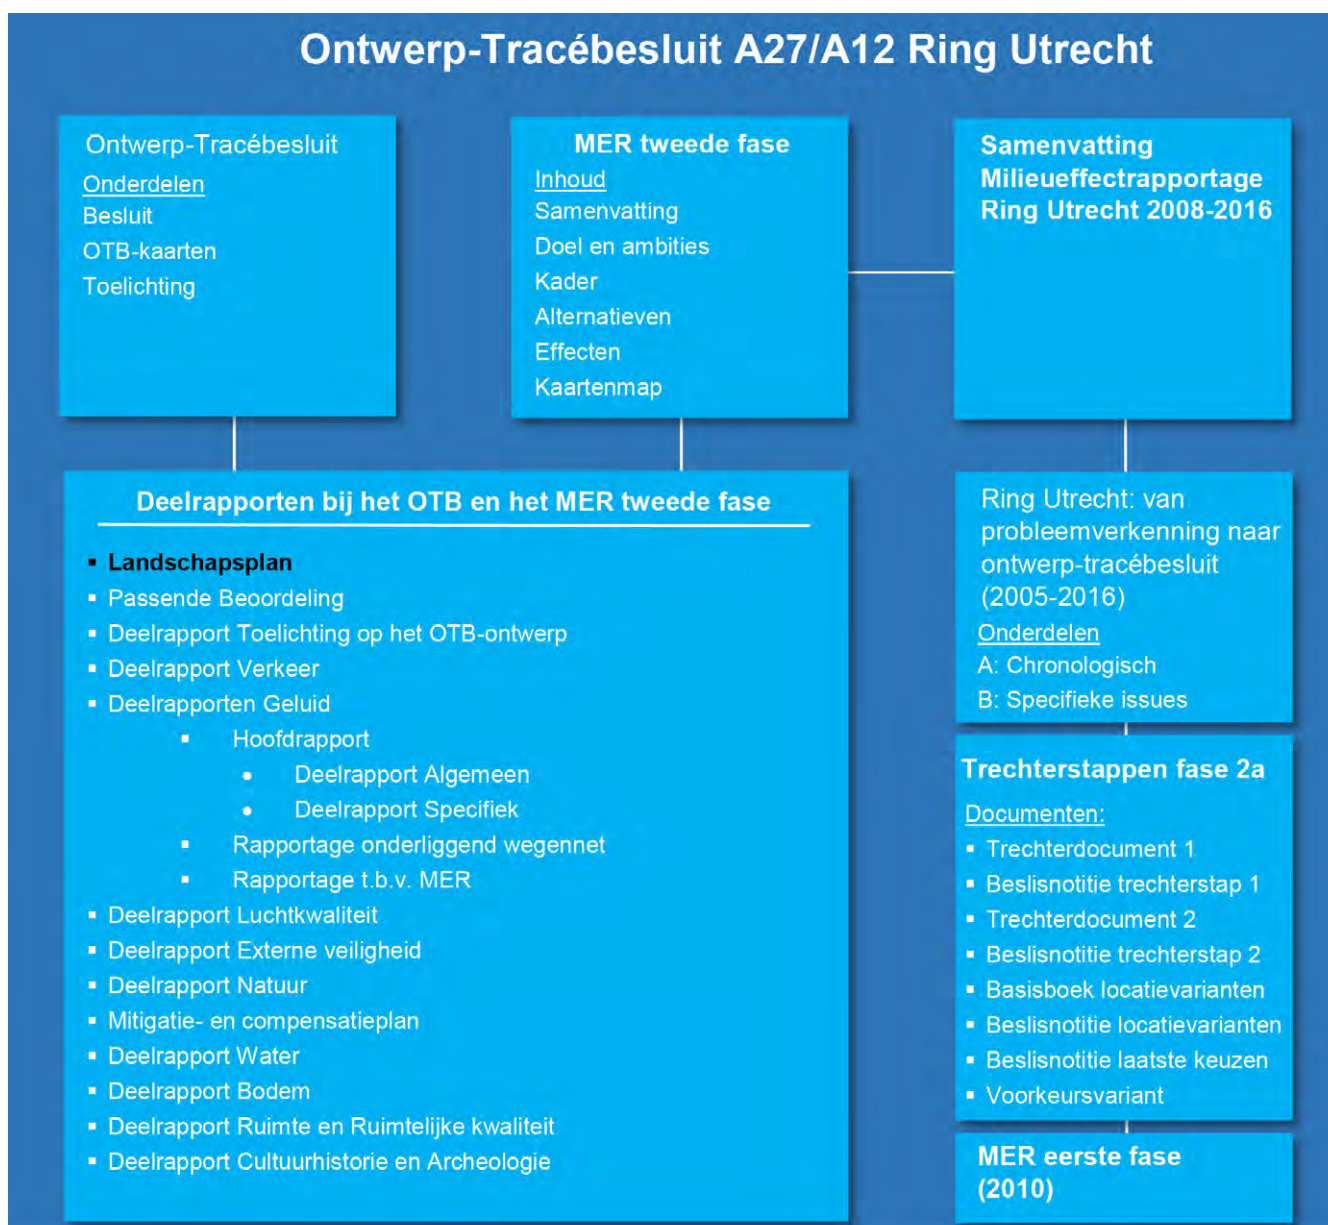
Ontwerp-Tracébesluit A27/A12 Ring Utrecht

Ontwerp-Tracébesluit
Onderdelen
Besluit
OTB-kaarten
Toelichting

MER tweede fase
Inhoud
Samenvatting
Doel en ambities
Kader
Alternatieven
Effecten
Kaartenmap

Samenvatting Milieueffectrapportage Ring Utrecht 2008-2016

Deelrapporten bij het OTB en het MER tweede fase

- Landschapsplan
- Passende Beoordeling
- Deelrapport Toelichting op het OTB-ontwerp
- Deelrapport Verkeer
- Deelrapporten Geluid
  - Hoofdrapport
    - Deelrapport Algemeen
    - Deelrapport Specifiek
  - Rapportage onderliggend wegennet
  - Rapportage t.b.v. MER
- Deelrapport Luchtkwaliteit
- Deelrapport Externe veiligheid
- Deelrapport Natuur
- Mitigatie- en compensatieplan
- Deelrapport Water
- Deelrapport Bodem
- Deelrapport Ruimte en Ruimtelijke kwaliteit
- Deelrapport Cultuurhistorie en Archeologie

Ring Utrecht: van probleemverkenning naar ontwerp-tracébesluit (2005-2016)
Onderdelen
A: Chronologisch
B: Specifieke issues

Trechterstappen fase 2a
Documenten:
- Trechterdocument 1
- Beslisnotitie trechterstap 1
- Trechterdocument 2
- Beslisnotitie trechterstap 2
- Basisboek locatievarianten
- Beslisnotitie locatievarianten
- Beslisnotitie laatste keuzen
- Voorkeursvariant

MER eerste fase (2010)